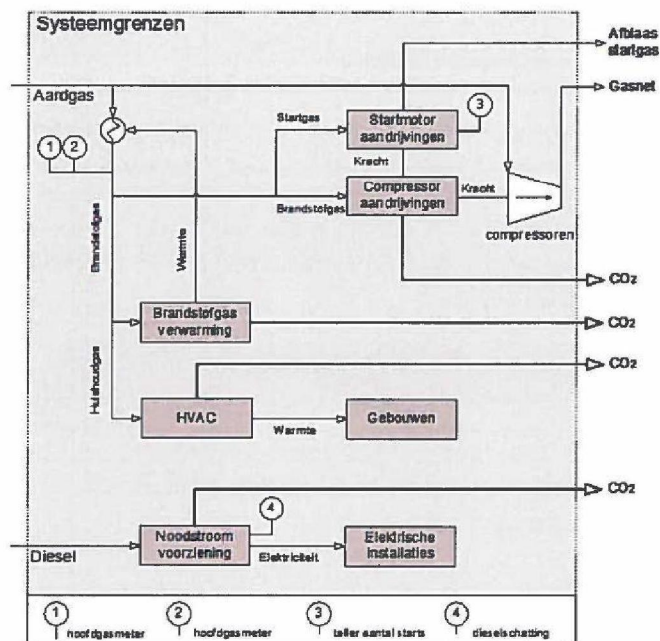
Systeemgrenzen

Afblaas startgas

Aardgas

Gasnet

Startgas

Startmotor aandrijvingen

3

1 2

Kracht

Compressor aandrijvingen

Kracht

Brandstofgas

Brandstofgas

compressoren

Warmte

$CO_2$

Brandstofgas verwarming

$CO_2$

Huishoudgas

$CO_2$

HVAC

Warmte

Gebouwen

$CO_2$

4

Diesel

Noodstroom voorziening

Elektriciteit

Elektrische installaties

1 hoofdgasmeter

2 hoofdgasmeter

3 teller aantal starts

4 dieselschatting